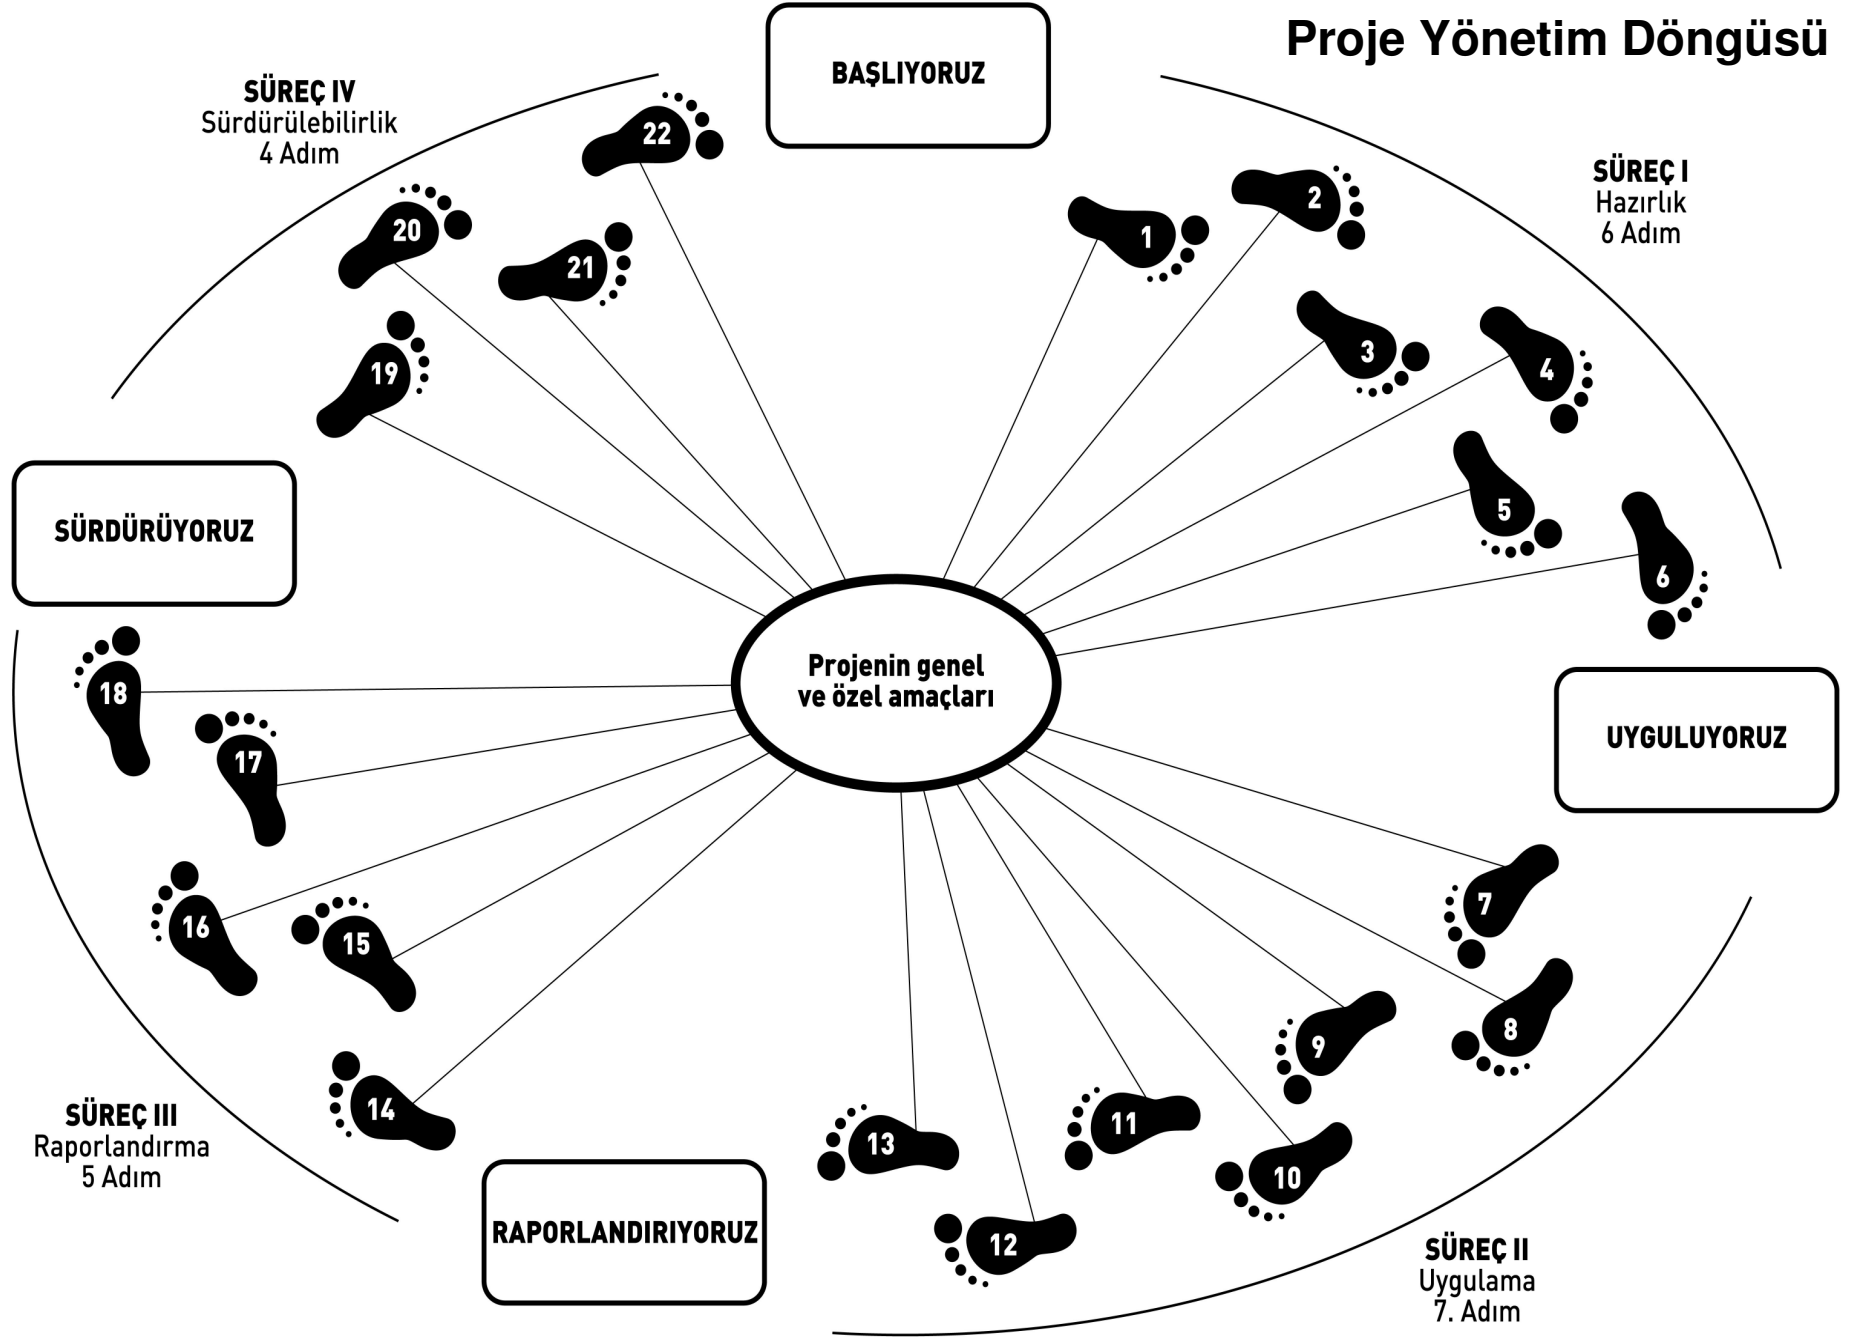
Proje Yönetim Döngüsü

BAŞLIYORUZ

SÜREÇ IV
Sürdürülebilirlik
4 Adım

SÜREÇ I
Hazırlık
6 Adım

22

20

21

1

2

19

3

4

5

6

SÜRDÜRÜYORUZ

Projenin genel ve özel amaçları

18

17

UYGULUYORUZ

16

15

7

8

9

14

13

11

10

12

SÜREÇ III
Raporlandırma
5 Adım

RAPORLANDIRIYORUZ

SÜREÇ II
Uygulama
7. Adım